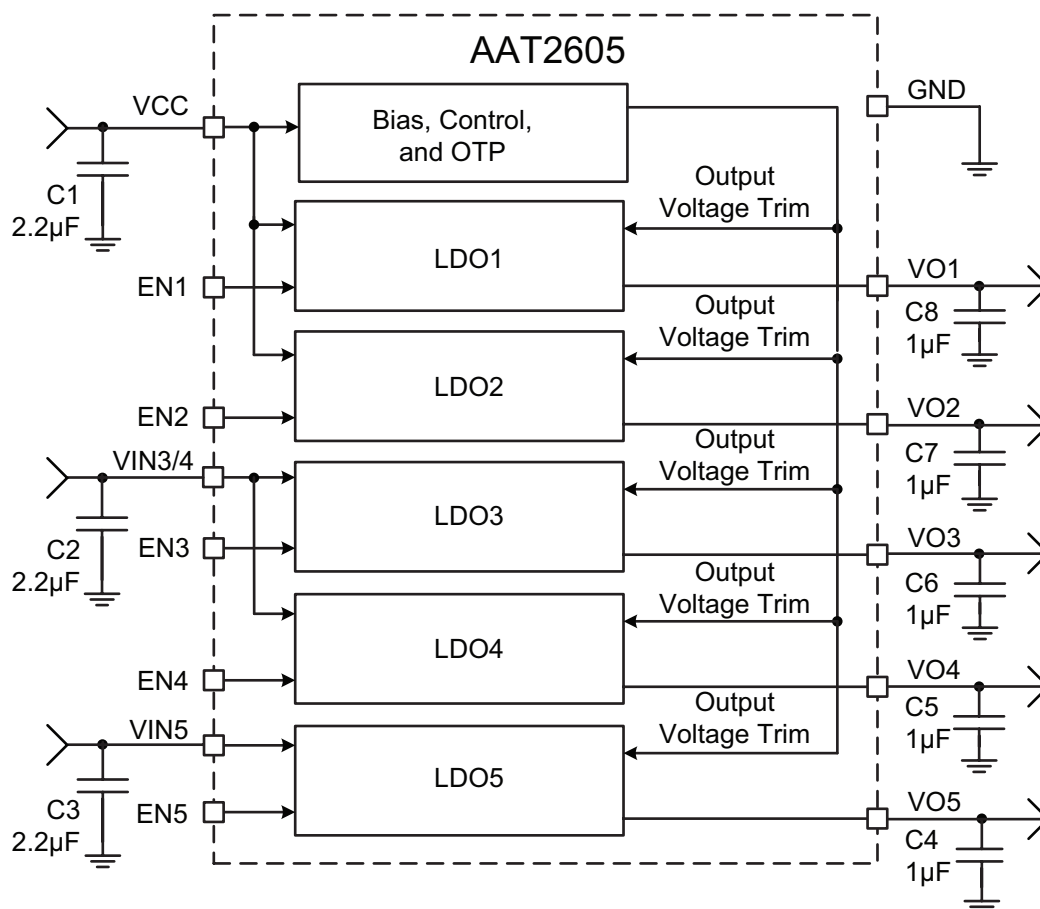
AAT2605

VCC

C1
2.2µF

Bias, Control, and OTP

GND

Output Voltage Trim

LDO1

EN1

VO1

C8
1µF

Output Voltage Trim

LDO2

EN2

VO2

C7
1µF

Output Voltage Trim

VIN3/4

LDO3

C2
2.2µF

EN3

VO3

C6
1µF

Output Voltage Trim

LDO4

EN4

VO4

C5
1µF

Output Voltage Trim

VIN5

LDO5

C3
2.2µF

EN5

VO5

C4
1µF